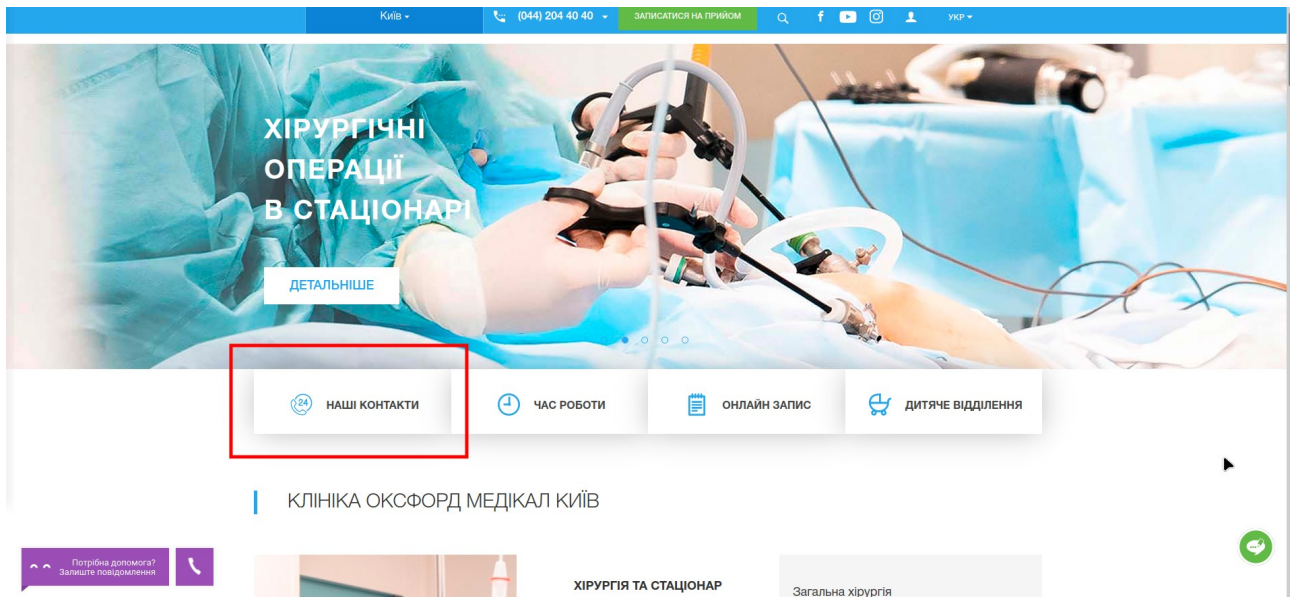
Київ ▾ (044) 204 40 40 ▾ ЗАПИСАТИСЯ НА ПРИЙОМ УКР ▾

ХІРУРГІЧНІ ОПЕРАЦІЇ В СТАЦІОНАРІ

ДЕТАЛЬНІШЕ

24 НАШІ КОНТАКТИ

ЧАС РОБОТИ

ОНЛАЙН ЗАПИС

ДИТЯЧЕ ВІДДІЛЕННЯ

КЛІНІКА ОКСФОРД МЕДІКАЛ КИЇВ

Потрібна допомога? Залиште повідомлення

ХІРУРГІЯ ТА СТАЦІОНАР

Загальна хірургія